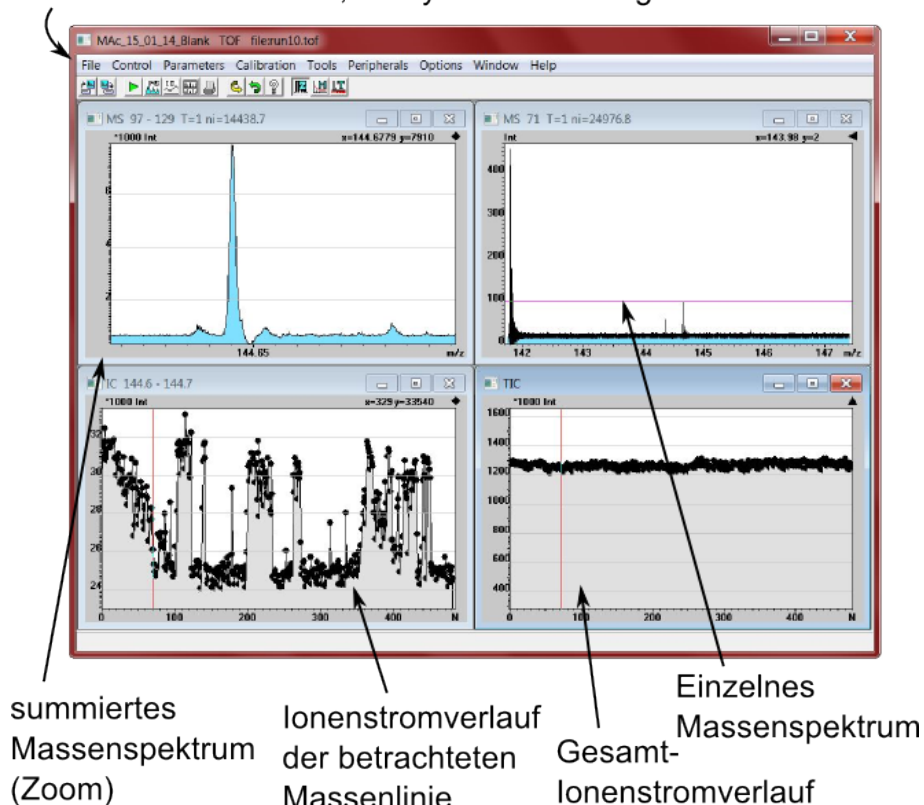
MAc_15_01_14_Blank TOF filesrun10.tof

File Control Parameters Calibration Tools Peripherals Options Window Help

MS 97 - 129 T=1 ni=14438.7
*1000 Int
x=144.6779 y=7910
6
4
2
144.65
m/z

MS 71 T=1 ni=24976.8
Int
x=143.98 y=2
400
300
200
100
142
143
144
145
146
147
m/z

TIC 144.6 - 144.7
*1000 Int
x=329 y=33540
32
30
28
26
24
0
100
200
300
400
N

TIC
*1000 Int
1600
1400
1200
1000
800
600
400
0
100
200
300
400
N

summiertes Massenspektrum (Zoom)

Ionenstromverlauf der betrachteten Massenlinie

Gesamt-Ionenstromverlauf

Einzelnes Massenspektrum